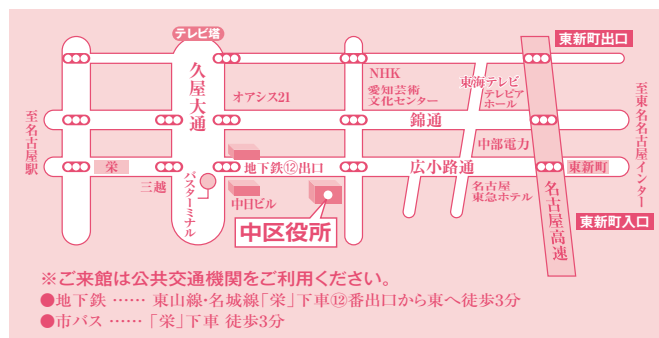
テレビ塔

東新町出口

久屋大通

NHK

愛知芸術文化センター

東海テレビ

テレビアホール

オアシス21

至名古屋駅

至東名名古屋インター

錦通

中部電力

栄

地下鉄⑫出口

広小路通

東新町

三越

バスターミナル

名古屋東急ホテル

名古屋高速

中日ビル

東新町入口

中区役所

※ご来館は公共交通機関をご利用ください。

●地下鉄 …… 東山線・名城線「栄」下車⑫番出口から東へ徒歩3分

●市バス …… 「栄」下車 徒歩3分